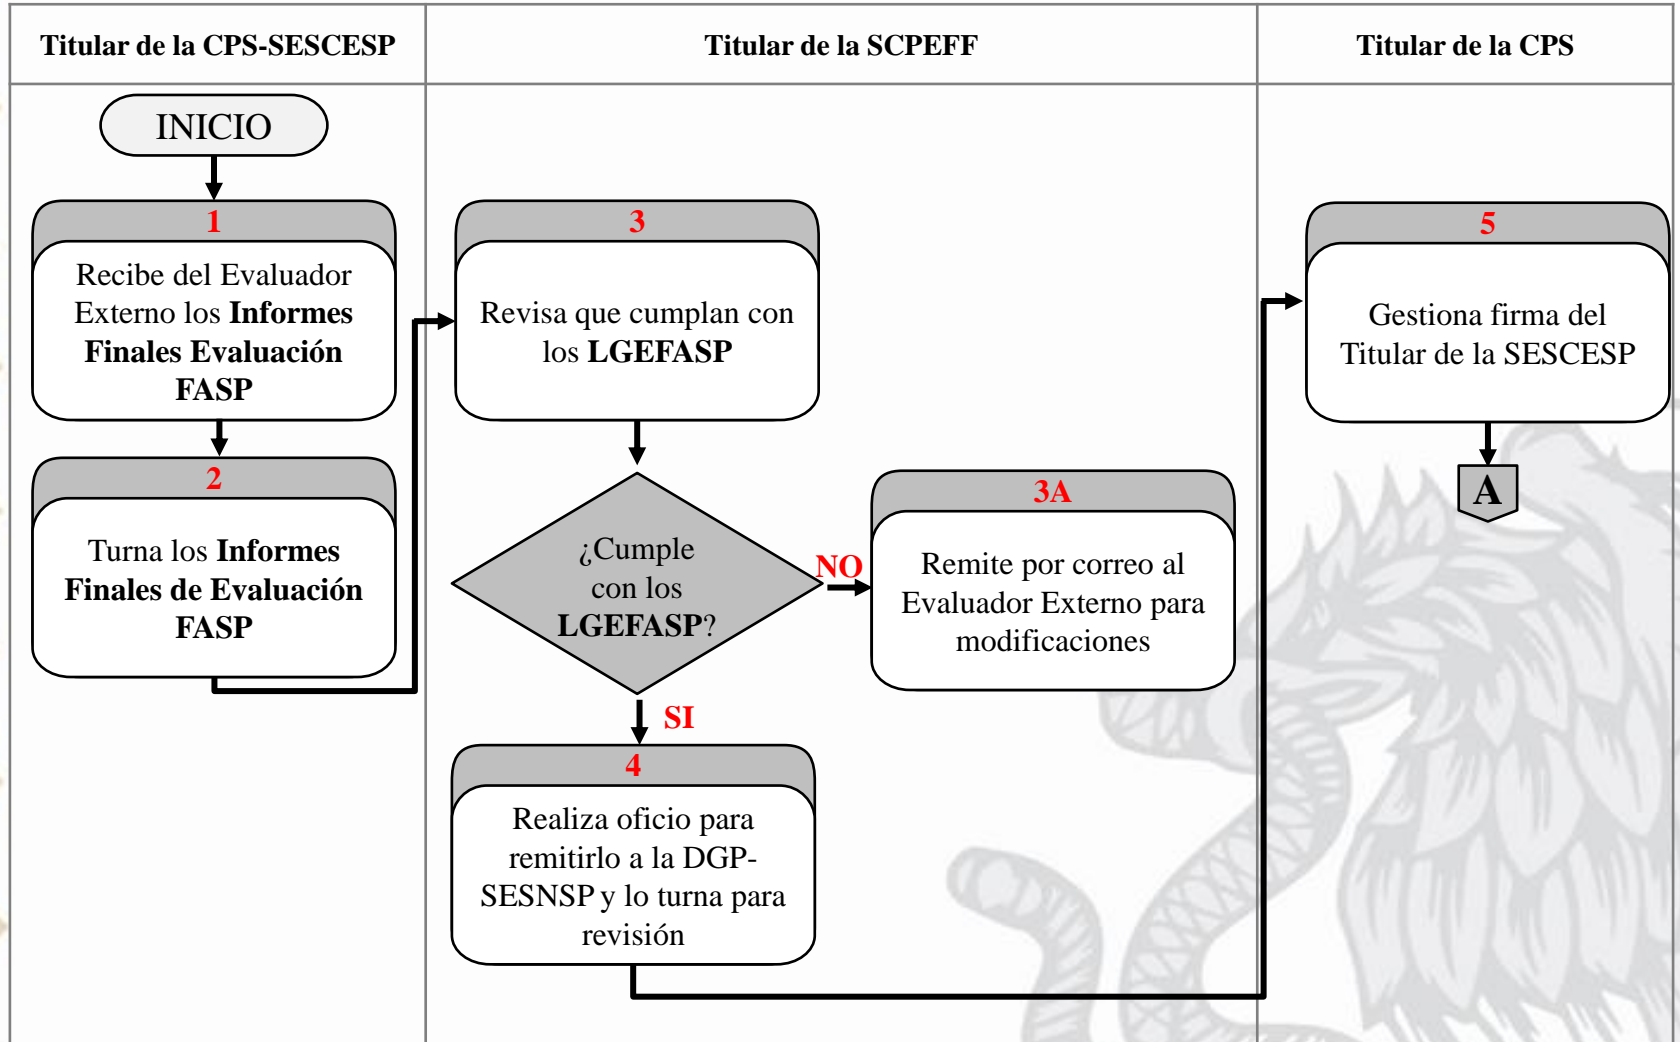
| Titular de la CPS-SESCESP | Titular de la SCPEFF | Titular de la CPS |
|---|---|---|

INICIO

1
Recibe del Evaluador Externo los Informes Finales Evaluación FASP

2
Turna los Informes Finales de Evaluación FASP

3
Revisa que cumplan con los LGEFASP

¿Cumple con los LGEFASP?

NO

3A
Remite por correo al Evaluador Externo para modificaciones

SI

4
Realiza oficio para remitirlo a la DGP-SESNSP y lo turna para revisión

5
Gestiona firma del Titular de la SESCESP

A